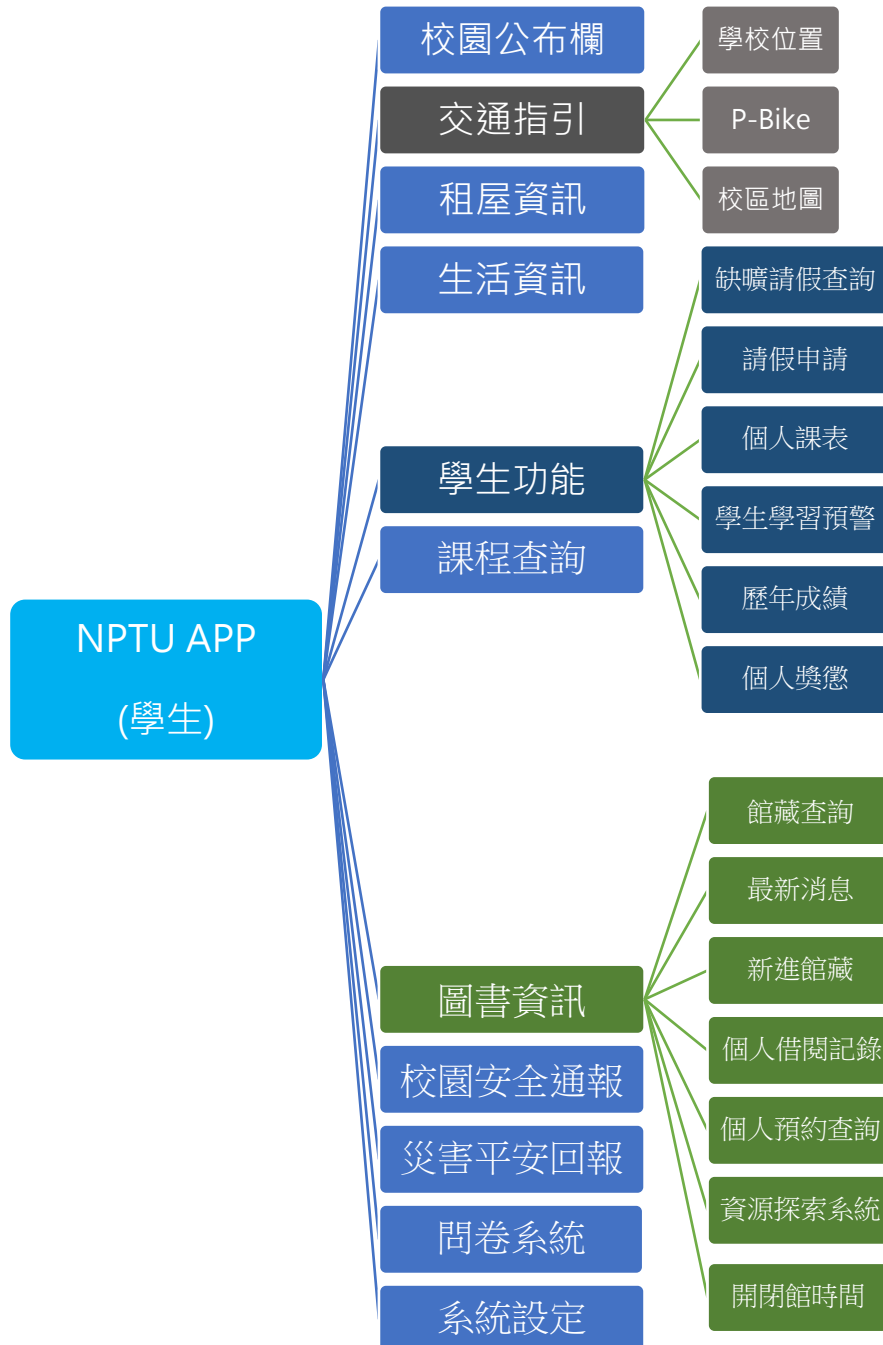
NPTU APP
(學生)

校園公布欄
交通指引
學校位置
P-Bike
校區地圖
租屋資訊
生活資訊
學生功能
缺曠請假查詢
請假申請
個人課表
學生學習預警
歷年成績
個人獎懲
課程查詢
圖書資訊
館藏查詢
最新消息
新進館藏
個人借閱記錄
個人預約查詢
資源探索系統
開閉館時間
校園安全通報
災害平安回報
問卷系統
系統設定